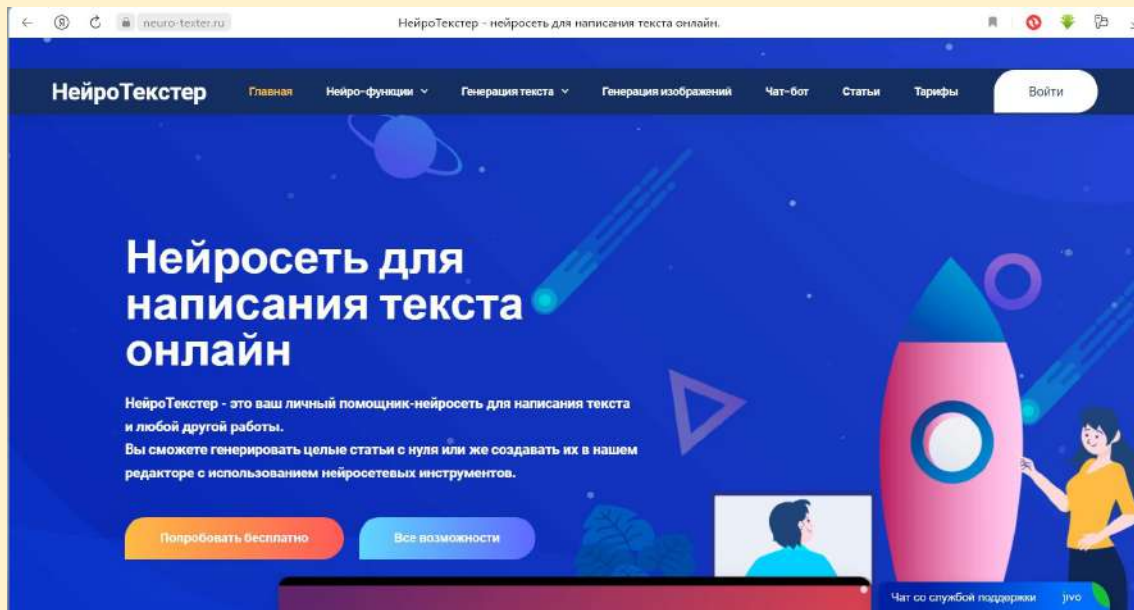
neuro-texter.ru

НейроТекстер - нейросеть для написания текста онлайн.

НейроТекстер

Главная

Нейро-функции

Генерация текста

Генерация изображений

Чат-бот

Статьи

Тарифы

Войти

Нейросеть для написания текста онлайн

НейроТекстер - это ваш личный помощник-нейросеть для написания текста и любой другой работы.
Вы сможете генерировать целые статьи с нуля или же создавать их в нашем редакторе с использованием нейросетевых инструментов.

Попробовать бесплатно

Все возможности

Чат со службой поддержки jivo